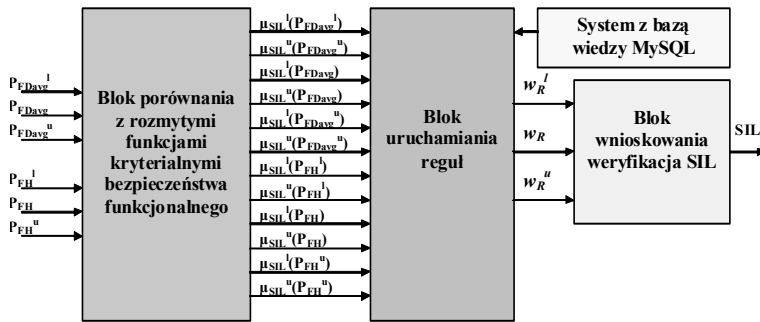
$P_{FDavg}^{l}$
$P_{FDavg}$
$P_{FDavg}^{u}$
$P_{FH}^{l}$
$P_{FH}$
$P_{FH}^{u}$

Blok porównania z rozmytymi funkcjami kryterialnymi bezpieczeństwa funkcjonalnego

$\mu_{SIL}^{l}(P_{FDavg}^{l})$
$\mu_{SIL}^{u}(P_{FDavg}^{u})$
$\mu_{SIL}^{l}(P_{FDavg})$
$\mu_{SIL}^{u}(P_{FDavg})$
$\mu_{SIL}^{l}(P_{FDavg}^{u})$
$\mu_{SIL}^{u}(P_{FDavg}^{u})$
$\mu_{SIL}^{l}(P_{FH}^{l})$
$\mu_{SIL}^{u}(P_{FH}^{l})$
$\mu_{SIL}^{l}(P_{FH})$
$\mu_{SIL}^{u}(P_{FH})$
$\mu_{SIL}^{l}(P_{FH}^{u})$
$\mu_{SIL}^{u}(P_{FH}^{u})$

Blok uruchamiania reguł

System z bazą wiedzy MySQL

$w_R^{l}$
$w_R$
$w_R^{u}$

Blok wnioskowania weryfikacja SIL

SIL